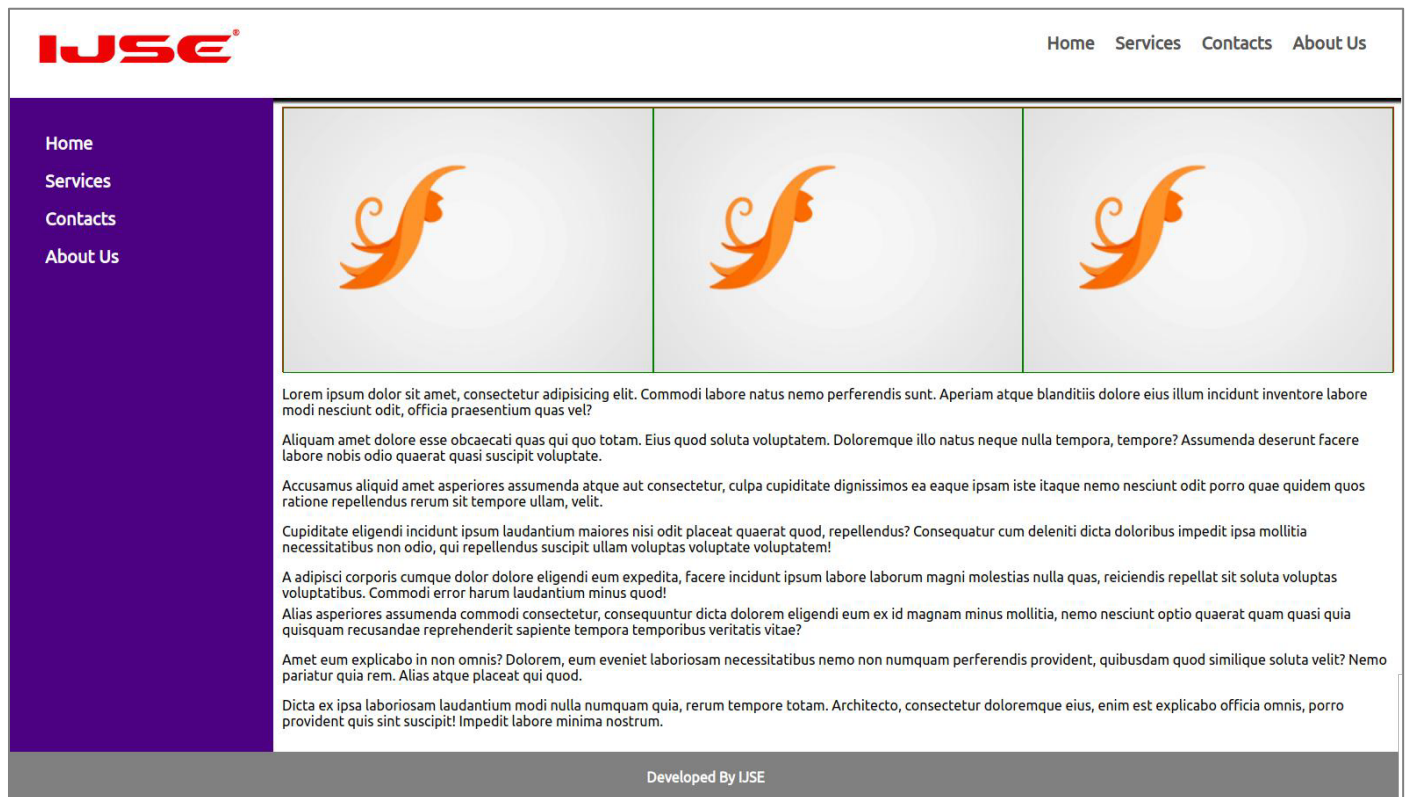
IJSE®

Home Services Contacts About Us

Home
Services
Contacts
About Us

Lorem ipsum dolor sit amet, consectetur adipisicing elit. Commodi labore natus nemo perferendis sunt. Aperiam atque blanditiis dolore eius illum incidunt inventore labore modi nesciunt odit, officia praesentium quas vel?

Aliquam amet dolore esse obcaecati quas qui quo totam. Eius quod soluta voluptatem. Doloremque illo natus neque nulla tempora, tempore? Assumenda deserunt facere labore nobis odio quaerat quasi suscipit voluptate.

Accusamus aliquid amet asperiores assumenda atque aut consectetur, culpa cupiditate dignissimos ea eaque ipsam iste itaque nemo nesciunt odit porro quae quidem quos ratione repellendus rerum sit tempore ullam, velit.

Cupiditate eligendi incidunt ipsum laudantium maiores nisi odit placeat quaerat quod, repellendus? Consequatur cum deleniti dicta doloribus impedit ipsa mollitia necessitatibus non odio, qui repellendus suscipit ullam voluptas voluptate voluptatem!

A adipisci corporis cumque dolor dolore eligendi eum expedita, facere incidunt ipsum labore laborum magni molestias nulla quas, reiciendis repellat sit soluta voluptas voluptatibus. Commodi error harum laudantium minus quod!
Alias asperiores assumenda commodi consectetur, consequuntur dicta dolorem eligendi eum ex id magnam minus mollitia, nemo nesciunt optio quaerat quam quasi quia quisquam recusandae reprehenderit sapiente tempora temporibus veritatis vitae?

Amet eum explicabo in non omnis? Dolorem, eum eveniet laboriosam necessitatibus nemo non numquam perferendis provident, quibusdam quod similique soluta velit? Nemo pariatur quia rem. Alias atque placeat qui quod.

Dicta ex ipsa laboriosam laudantium modi nulla numquam quia, rerum tempore totam. Architecto, consectetur doloremque eius, enim est explicabo officia omnis, porro provident quis sint suscipit! Impedit labore minima nostrum.

Developed By IJSE